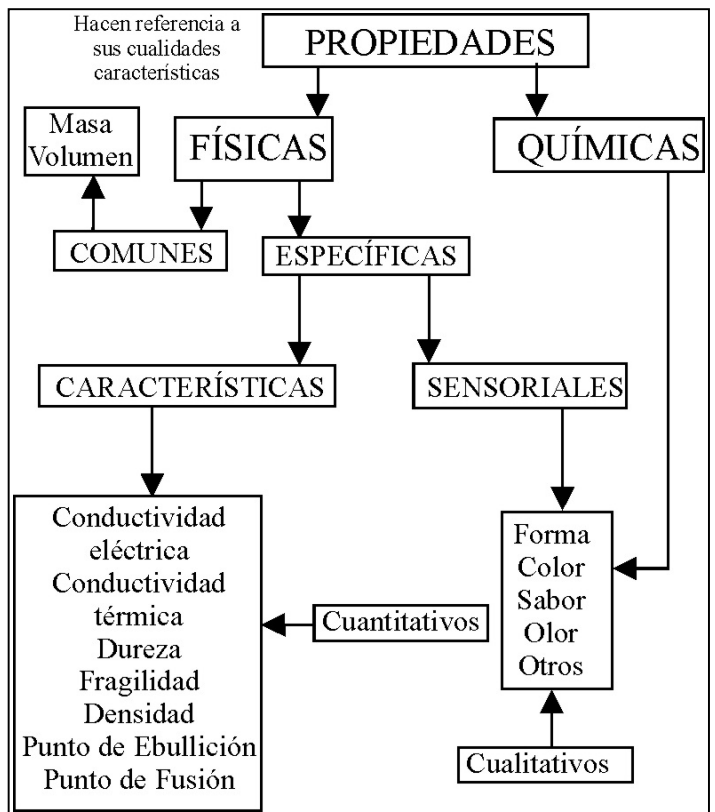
Hacen referencia a sus cualidades características

PROPIEDADES

FÍSICAS

QUÍMICAS

Masa
Volumen

COMUNES

ESPECÍFICAS

CARACTERÍSTICAS

SENSORIALES

Conductividad eléctrica
Conductividad térmica
Dureza
Fragilidad
Densidad
Punto de Ebullición
Punto de Fusión

Cuantitativos

Forma
Color
Sabor
Olor
Otros

Cualitativos